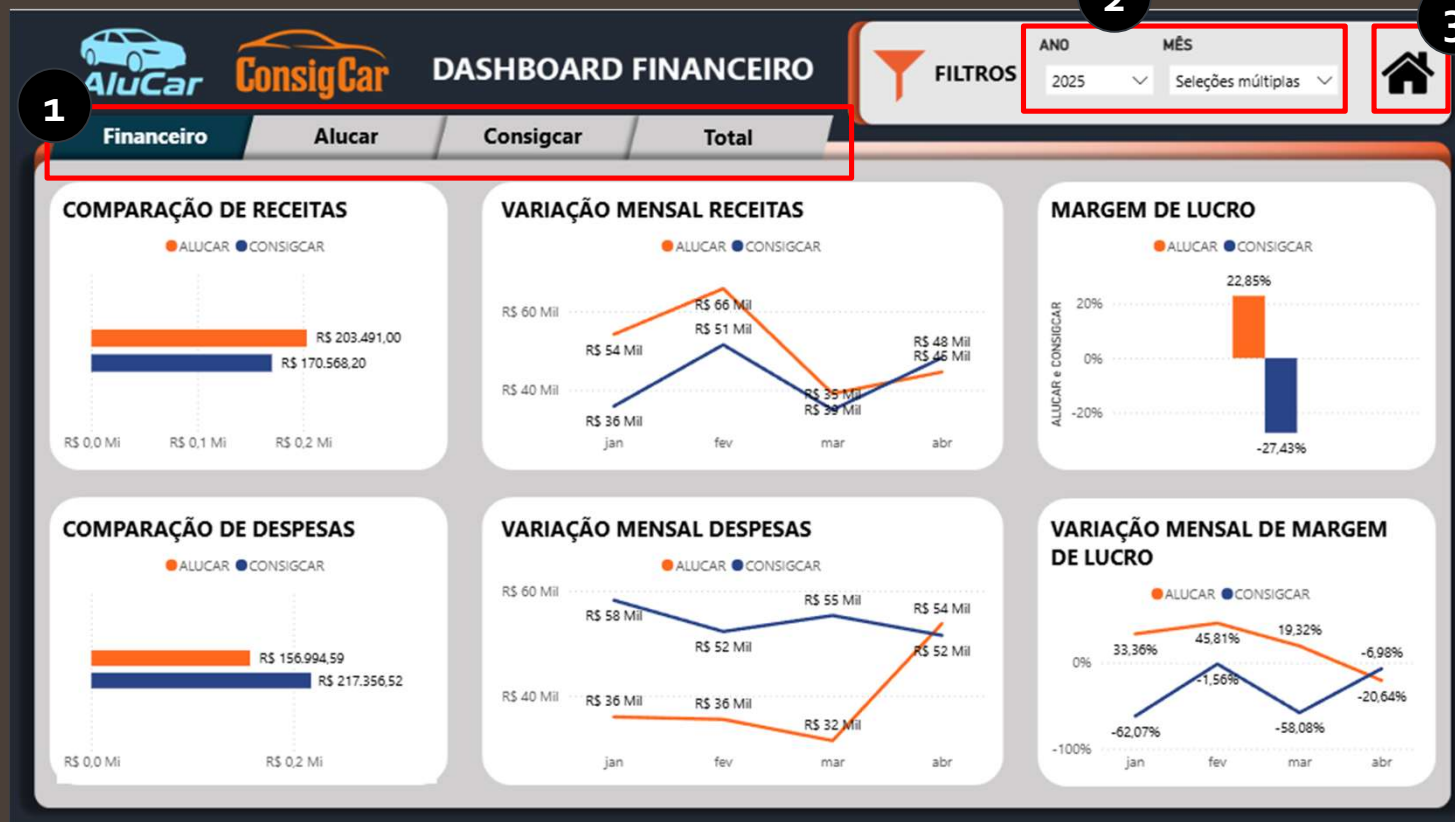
AluCar ConsigCar DASHBOARD FINANCEIRO

FILTROS ANO 2025 MÊS Seleções múltiplas

2 3 1

Financeiro Alucar Consigcar Total

COMPARAÇÃO DE RECEITAS
ALUCAR CONSIGCAR
R$ 203.491,00
R$ 170.568,20
R$ 0,0 Mi R$ 0,1 Mi R$ 0,2 Mi

VARIAÇÃO MENSAL RECEITAS
ALUCAR CONSIGCAR
R$ 60 Mil
R$ 40 Mil
R$ 66 Mil
R$ 51 Mil
R$ 54 Mil
R$ 36 Mil
R$ 35 Mil
R$ 33 Mil
R$ 48 Mil
R$ 45 Mil
jan fev mar abr

MARGEM DE LUCRO
ALUCAR CONSIGCAR
22,85%
20%
0%
-20%
ALUCAR e CONSIGCAR
-27,43%

COMPARAÇÃO DE DESPESAS
ALUCAR CONSIGCAR
R$ 156.994,59
R$ 217.356,52
R$ 0,0 Mi R$ 0,2 Mi

VARIAÇÃO MENSAL DESPESAS
ALUCAR CONSIGCAR
R$ 60 Mil
R$ 40 Mil
R$ 58 Mil
R$ 52 Mil
R$ 55 Mil
R$ 54 Mil
R$ 52 Mil
R$ 36 Mil
R$ 36 Mil
R$ 32 Mil
jan fev mar abr

VARIAÇÃO MENSAL DE MARGEM DE LUCRO
ALUCAR CONSIGCAR
0%
-100%
33,36%
45,81%
19,32%
-6,98%
-1,56%
-20,64%
-62,07%
-58,08%
jan fev mar abr